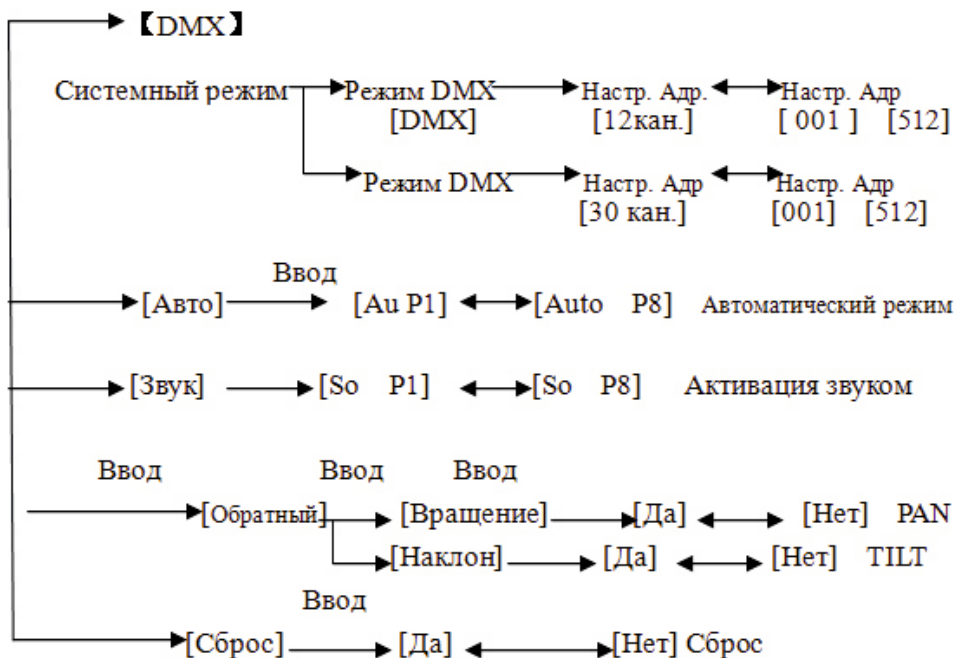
【DMX】

Системный режим Режим DMX [DMX] Настр. Адр. [12кан.] Настр. Адр [ 001 ] [512]

Режим DMX Настр. Адр [30 кан.] Настр. Адр [001] [512]

Ввод
[Авто] [Au P1] [Auto P8] Автоматический режим

[Звук] [So P1] [So P8] Активация звуком

Ввод Ввод Ввод
[Обратный] [Вращение] [Да] [Нет] PAN
[Наклон] [Да] [Нет] TILT

Ввод
[Сброс] [Да] [Нет] Сброс